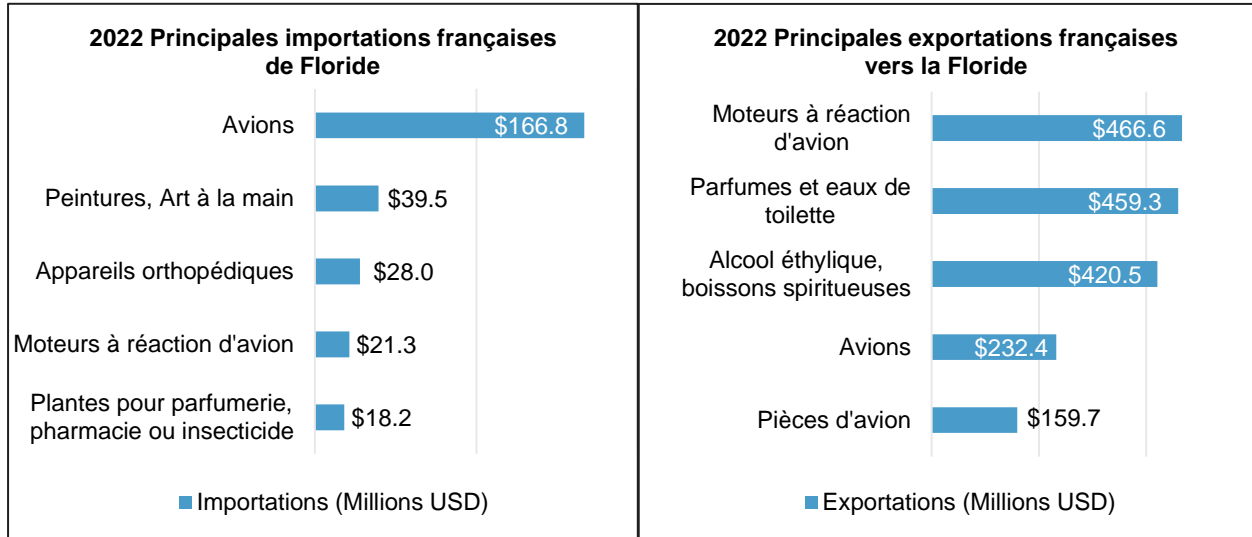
2022 Principales importations françaises de Floride

Avions $166.8
Peintures, Art à la main $39.5
Appareils orthopédiques $28.0
Moteurs à réaction d'avion $21.3
Plantes pour parfumerie, pharmacie ou insecticide $18.2

Importations (Millions USD)

2022 Principales exportations françaises vers la Floride

Moteurs à réaction d'avion $466.6
Parfumes et eaux de toilette $459.3
Alcool éthylique, boissons spiritueuses $420.5
Avions $232.4
Pièces d'avion $159.7

Exportations (Millions USD)